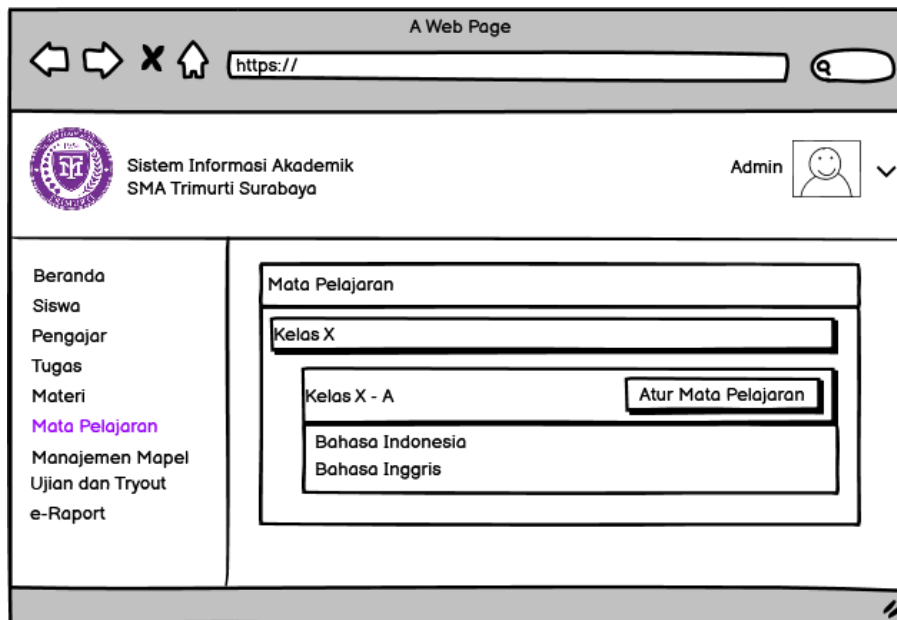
A Web Page

https://

Sistem Informasi Akademik
SMA Trimurti Surabaya

Admin

Beranda
Siswa
Pengajar
Tugas
Materi
Mata Pelajaran
Manajemen Mapel
Ujian dan Tryout
e-Raport

Mata Pelajaran

Kelas X

Kelas X - A

Atur Mata Pelajaran

Bahasa Indonesia
Bahasa Inggris